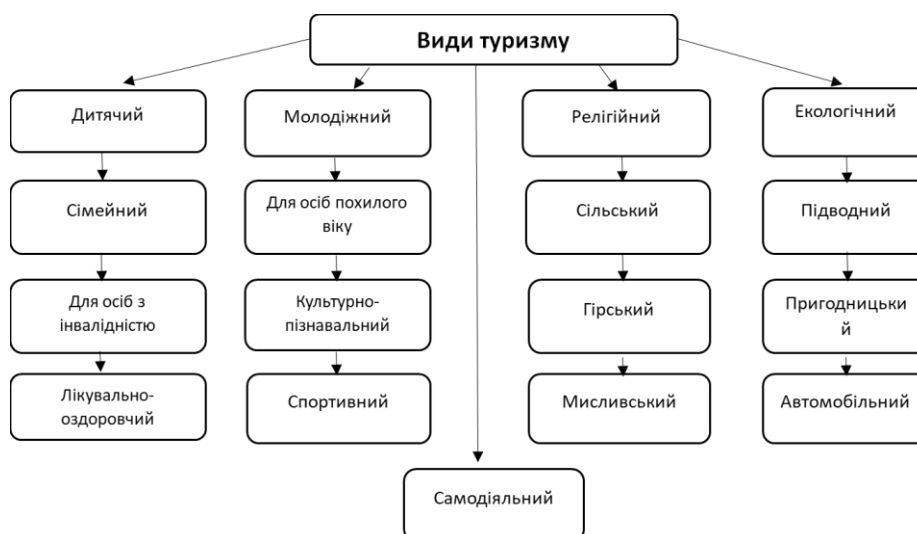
Види туризму

Дитячий

Сімейний

Для осіб з інвалідністю

Лікувально-оздоровчий

Молодіжний

Для осіб похилого віку

Культурно-пізнавальний

Спортивний

Самодіяльний

Релігійний

Сільський

Гірський

Мисливський

Екологічний

Підводний

Пригодницьки й

Автомобільний